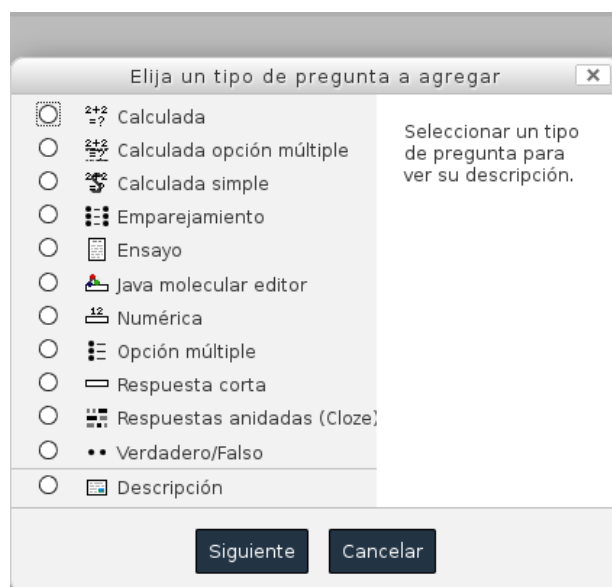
Elija un tipo de pregunta a agregar ×

Calculada
Calculada opción múltiple
Calculada simple
Emparejamiento
Ensayo
Java molecular editor
Numérica
Opción múltiple
Respuesta corta
Respuestas anidadas (Cloze)
Verdadero/Falso
Descripción

Seleccionar un tipo de pregunta para ver su descripción.

Siguiente
Cancelar